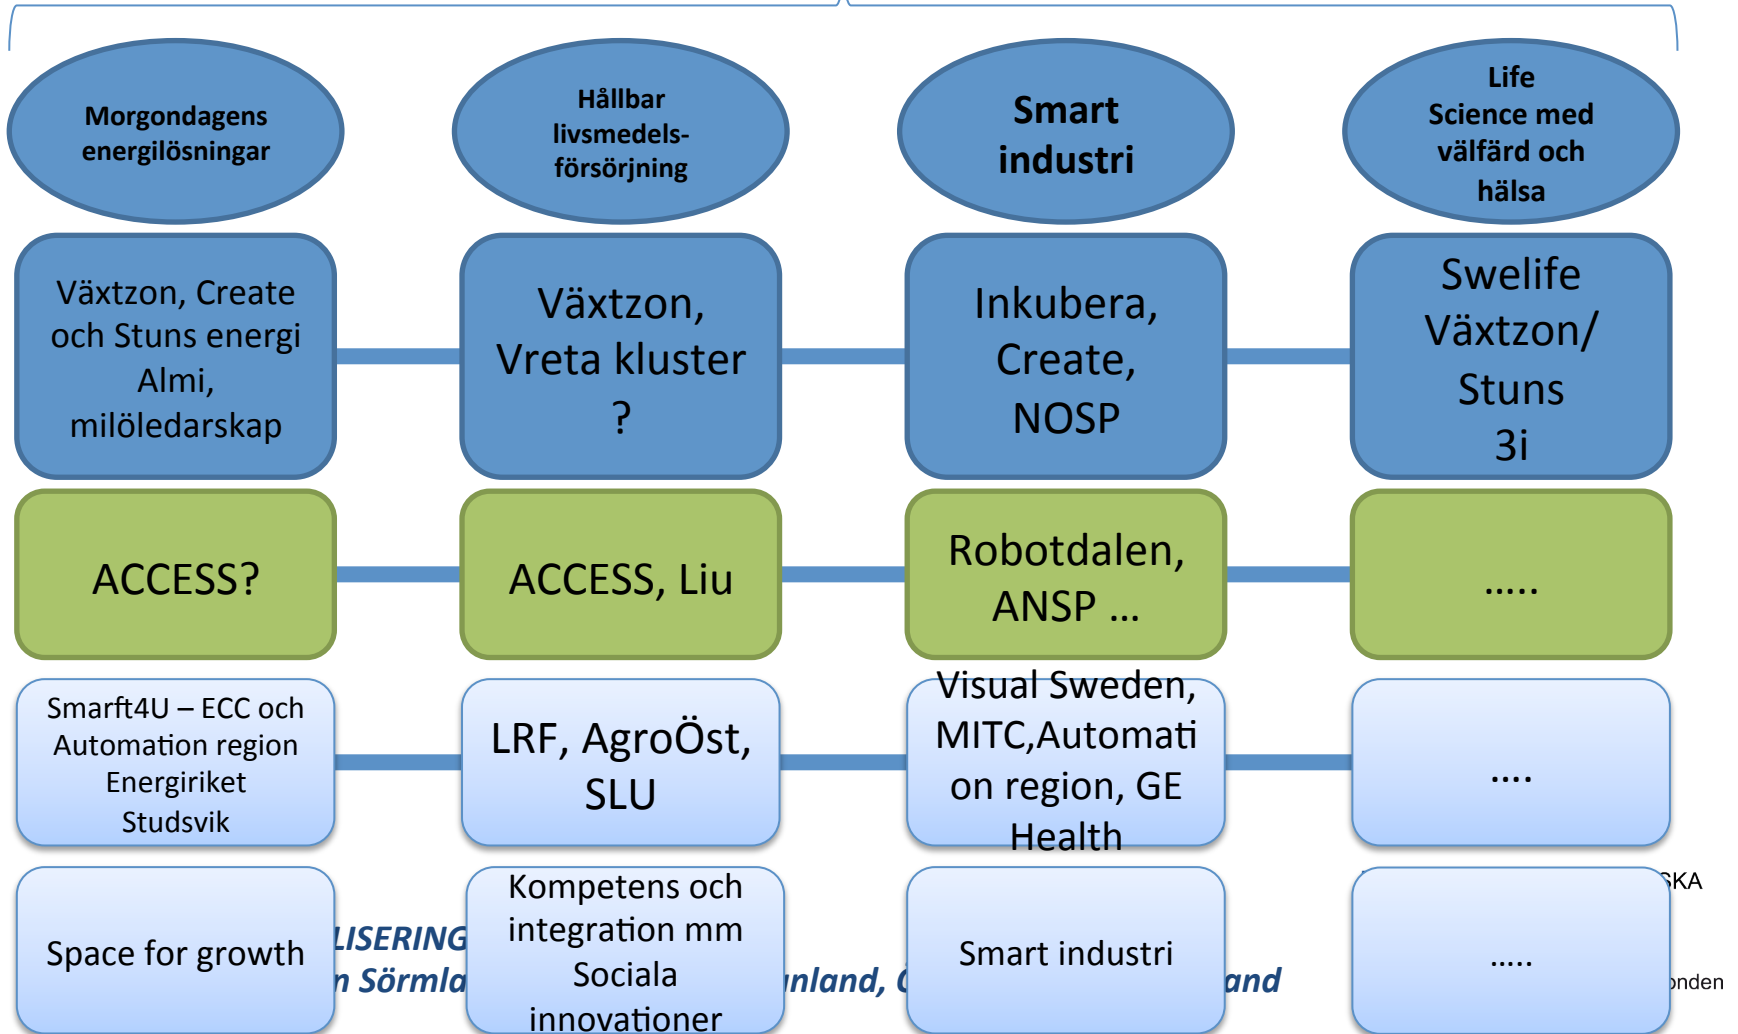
Morgondagens energilösningar

Hållbar livsmedels-försörjning

Smart industri

Life Science med välfärd och hälsa

Växtzon, Create och Stuns energi Almi, milöledarskap

Växtzon, Vreta kluster ?

Inkubera, Create, NOSP

Swelife Växtzon/ Stuns 3i

ACCESS?

ACCESS, Liu

Robotdalen, ANSP …

…..

Smarft4U – ECC och Automation region Energiriket Studsvik

LRF, AgroÖst, SLU

Visual Sweden, MITC,Automation region, GE Health

….

Space for growth

LISERING

n Sörmla

Kompetens och integration mm Sociala innovationer

nland, C

Smart industri

and

…..

SKA

onden